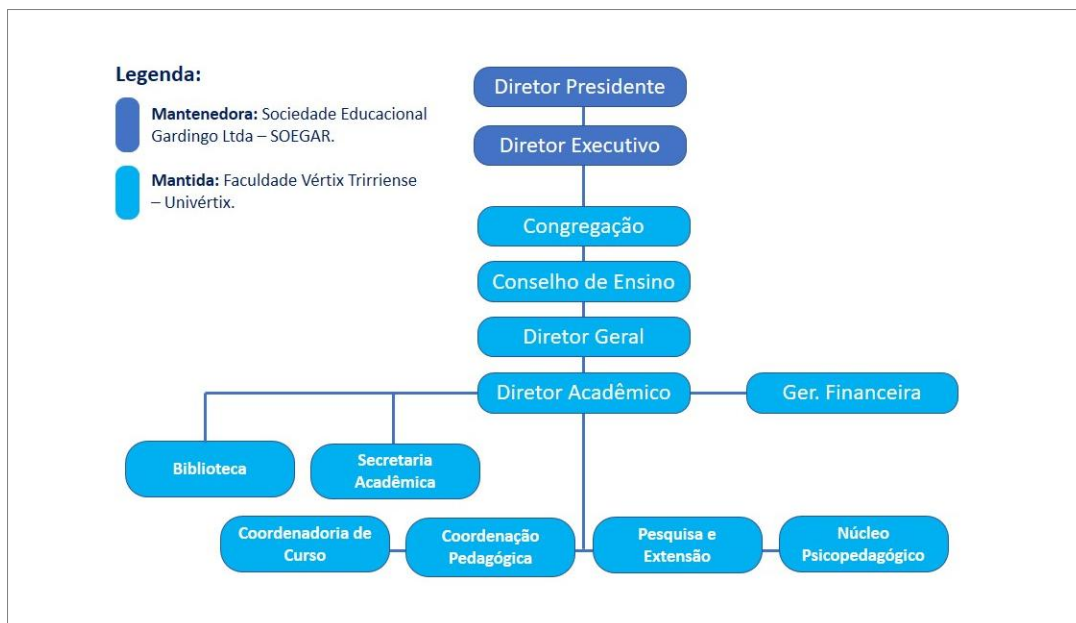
Legenda:

Mantenedora: Sociedade Educacional Gardingo Ltda – SOEGAR.

Mantida: Faculdade Vértix Trirriense – Univértix.

Diretor Presidente

Diretor Executivo

Congregação

Conselho de Ensino

Diretor Geral

Diretor Acadêmico

Ger. Financeira

Biblioteca

Secretaria Acadêmica

Coordenadoria de Curso

Coordenação Pedagógica

Pesquisa e Extensão

Núcleo Psicopedagógico